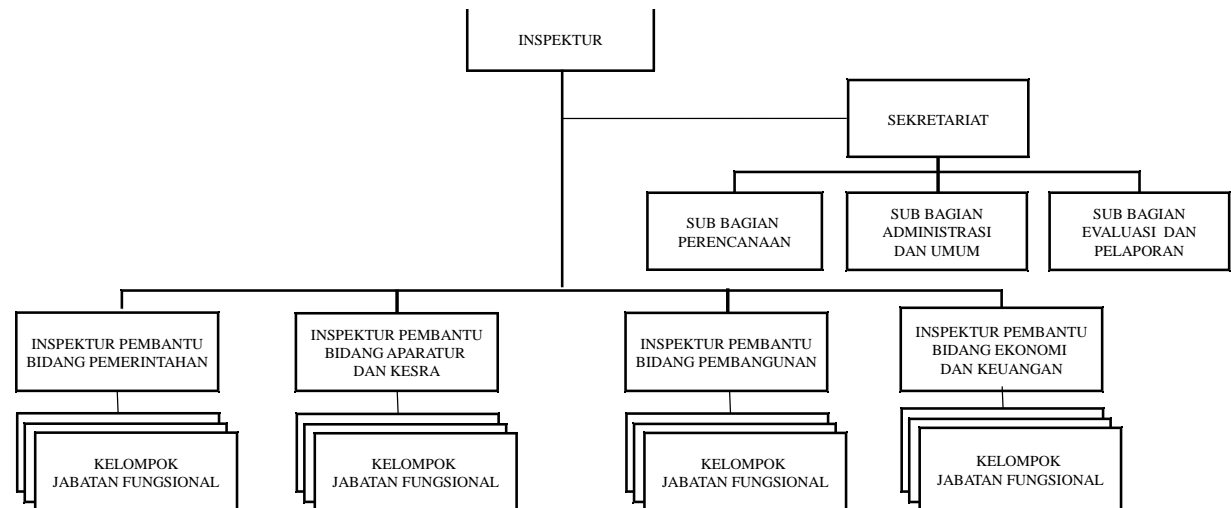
INSPEKTUR

SEKRETARIAT

SUB BAGIAN PERENCANAAN

SUB BAGIAN ADMINISTRASI DAN UMUM

SUB BAGIAN EVALUASI DAN PELAPORAN

INSPEKTUR PEMBANTU BIDANG PEMERINTAHAN

INSPEKTUR PEMBANTU BIDANG APARATUR DAN KESRA

INSPEKTUR PEMBANTU BIDANG PEMBANGUNAN

INSPEKTUR PEMBANTU BIDANG EKONOMI DAN KEUANGAN

KELOMPOK JABATAN FUNGSIONAL

KELOMPOK JABATAN FUNGSIONAL

KELOMPOK JABATAN FUNGSIONAL

KELOMPOK JABATAN FUNGSIONAL